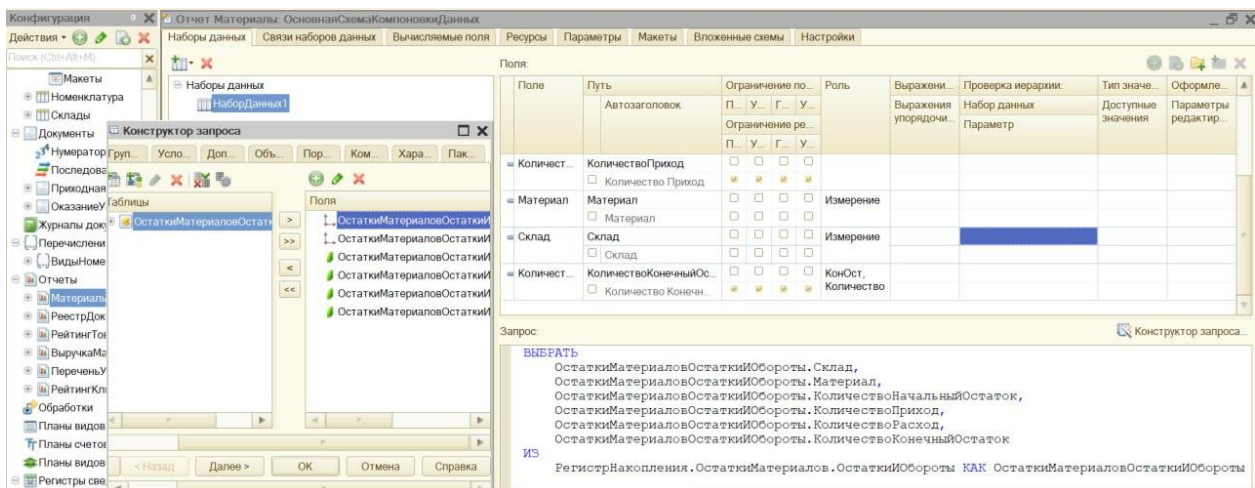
Конфигурация
Действия
Поиск (Ctrl+Alt+M)
Макеты
Номенклатура
Склады
Документы
Нумератор
Последова
Приходная
ОказаниеУ
Журналы доку
Перечислени
ВидыНоме
Отчеты
Материаль
РеестрДок
РейтингТо
ВыручкаМа
ПереченьУ
РейтингКл
Обработки
Планы видов
Планы счето
Планы видов
Регистры све

Отчет Материалы: ОсновнаяСхемаКомпоновкиДанных

Наборы данных | Связи наборов данных | Вычисляемые поля | Ресурсы | Параметры | Макеты | Вложенные схемы | Настройки

Наборы данных
НаборДанных1

Конструктор запроса
Груп... | Усло... | Доп... | Объ... | Пор... | Ком... | Хара... | Пак...

Таблицы
ОстаткиМатериаловОстатк

Поля
ОстаткиМатериаловОстаткиИ
ОстаткиМатериаловОстаткиИ
ОстаткиМатериаловОстаткиИ
ОстаткиМатериаловОстаткиИ
ОстаткиМатериаловОстаткиИ
ОстаткиМатериаловОстаткиИ

< Назад | Далее > | ОК | Отмена | Справка

Поля:

| Поле | Путь / Автозаголовок | Ограничение по... П... У... Г... У... / Ограничение ре... П... У... Г... У... | Роль | Выражени... / Выражения упорядочи... | Проверка иерархии: Набор данных / Параметр | Тип значе... / Доступные значения | Оформле... / Параметры редактир... |
|---|---|---|---|---|---|---|---|
| Количест... | КоличествоПриход / Количество Приход | | | | | | |
| Материал | Материал / Материал | | Измерение | | | | |
| Склад | Склад / Склад | | Измерение | | | | |
| Количест... | КоличествоКонечныйОс... / Количество Конечн... | | КонОст, Количество | | | | |

Запрос:
Конструктор запроса...

ВЫБРАТЬ
ОстаткиМатериаловОстаткиИОбороты.Склад,
ОстаткиМатериаловОстаткиИОбороты.Материал,
ОстаткиМатериаловОстаткиИОбороты.КоличествоНачальныйОстаток,
ОстаткиМатериаловОстаткиИОбороты.КоличествоПриход,
ОстаткиМатериаловОстаткиИОбороты.КоличествоРасход,
ОстаткиМатериаловОстаткиИОбороты.КоличествоКонечныйОстаток
ИЗ
РегистрНакопления.ОстаткиМатериалов.ОстаткиИОбороты КАК ОстаткиМатериаловОстаткиИОбороты